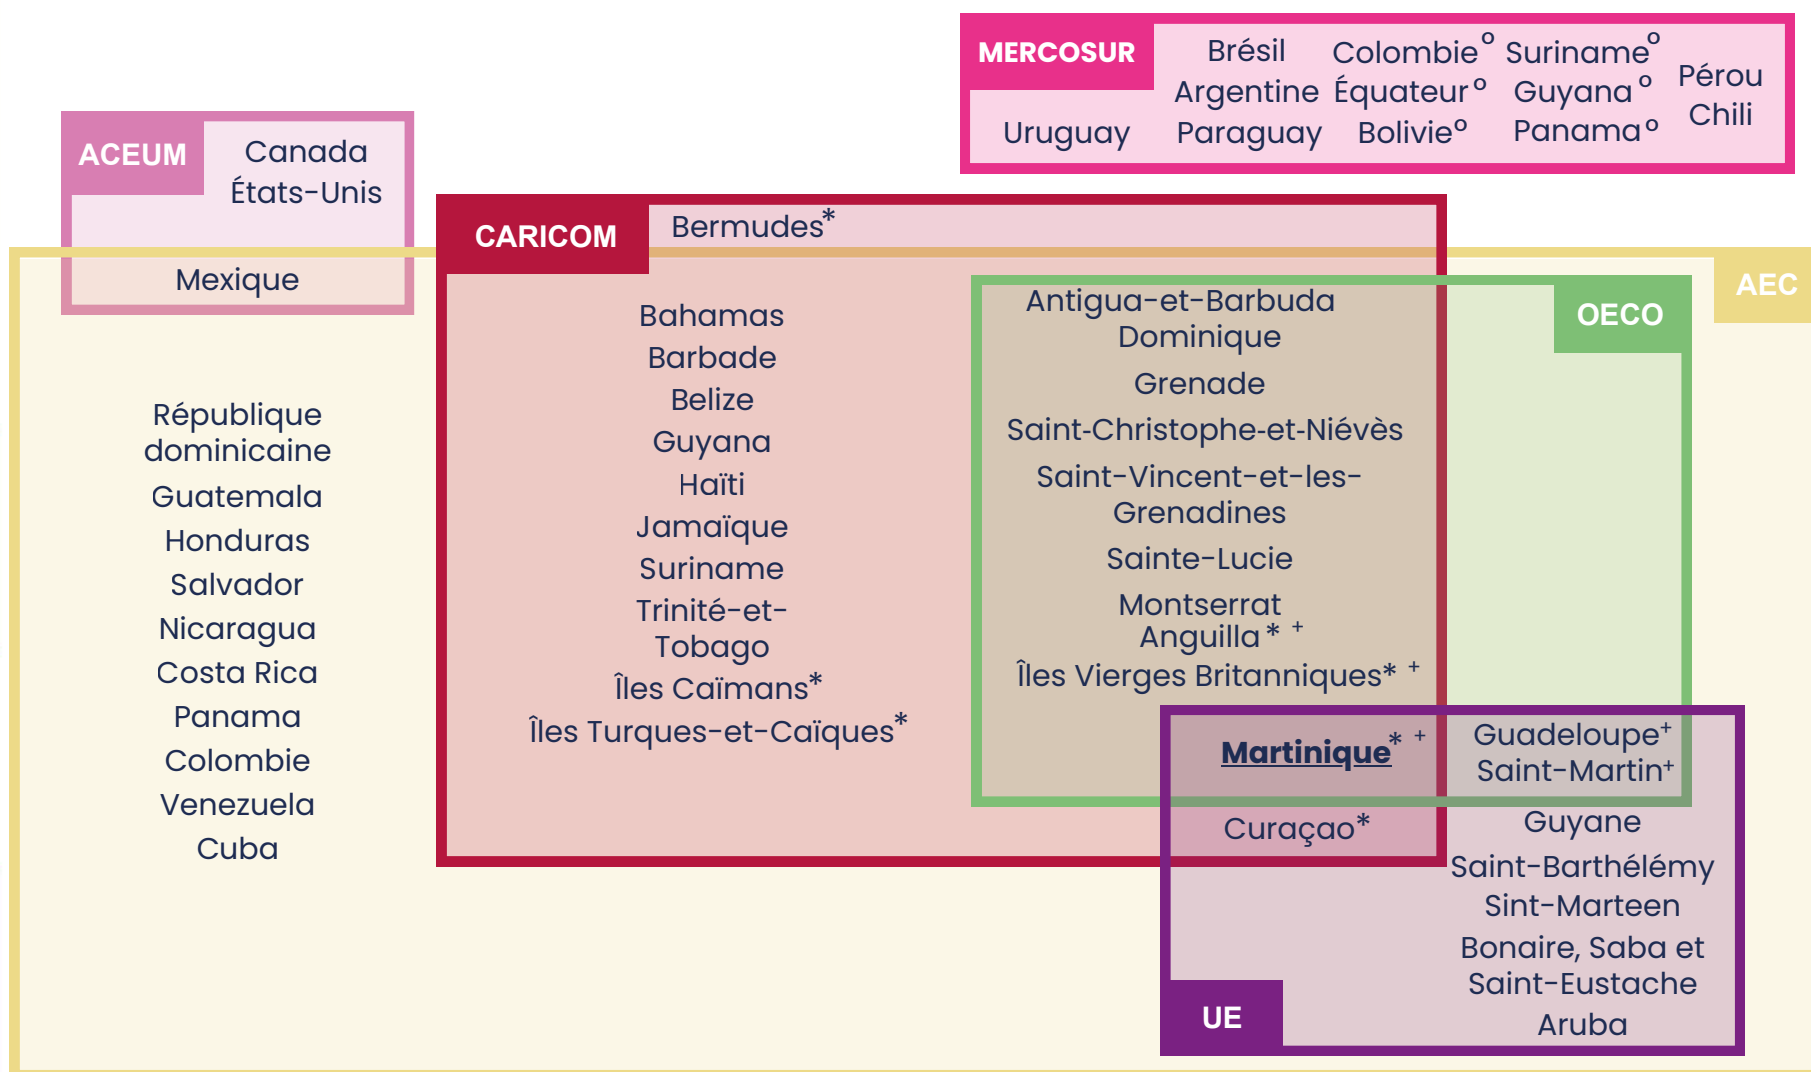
MERCOSUR

Uruguay

Brésil
Argentine
Paraguay

Colombie°
Équateur°
Bolivie°

Suriname°
Guyana°
Panama°

Pérou
Chili

ACEUM

Canada
États-Unis

Mexique

CARICOM

Bermudes*

AEC

Bahamas
Barbade
Belize
Guyana
Haïti
Jamaïque
Suriname
Trinité-et-Tobago
Îles Caïmans*
Îles Turques-et-Caïques*

OECO

Antigua-et-Barbuda
Dominique
Grenade
Saint-Christophe-et-Niévès
Saint-Vincent-et-les-Grenadines
Sainte-Lucie
Montserrat
Anguilla* +
Îles Vierges Britanniques* +

République dominicaine
Guatemala
Honduras
Salvador
Nicaragua
Costa Rica
Panama
Colombie
Venezuela
Cuba

Martinique* +
Curaçao*

Guadeloupe+
Saint-Martin+
Guyane
Saint-Barthélémy
Sint-Marteen
Bonaire, Saba et Saint-Eustache
Aruba

UE